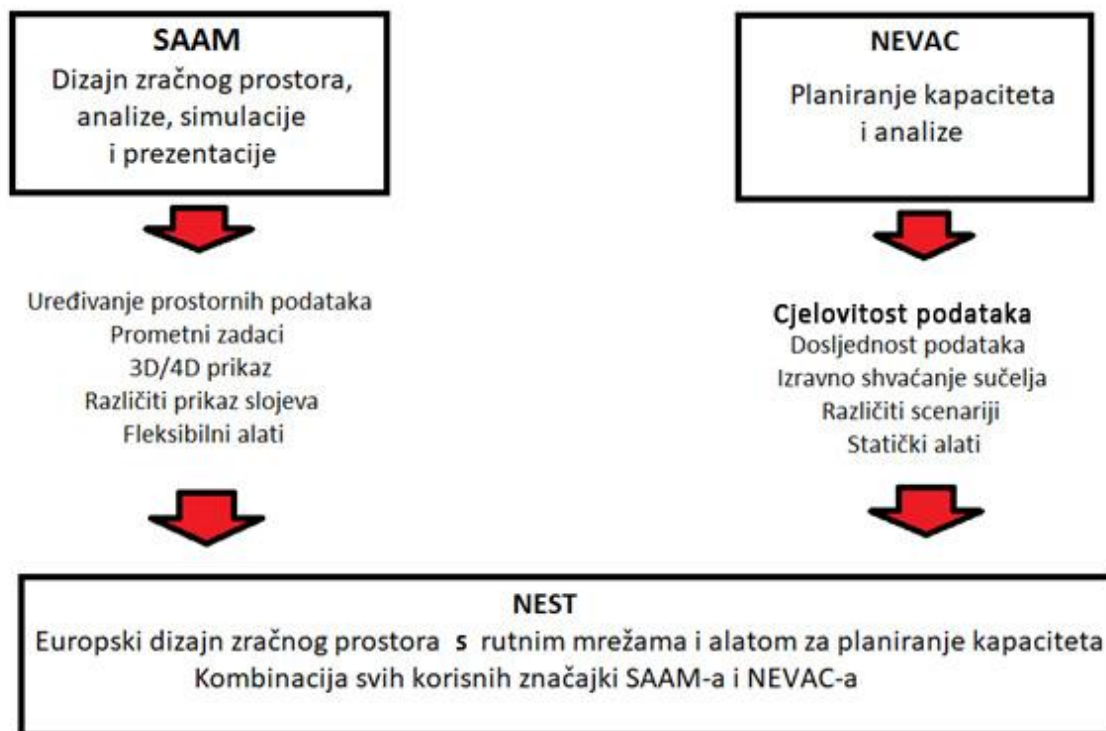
SAAM
Dizajn zračnog prostora, analize, simulacije i prezentacije

Uređivanje prostornih podataka
Prometni zadaci
3D/4D prikaz
Različiti prikaz slojeva
Fleksibilni alati

NEVAC
Planiranje kapaciteta i analize

Cjelovitost podataka
Dosljednost podataka
Izravno shvaćanje sučelja
Različiti scenariji
Statički alati

NEST
Europski dizajn zračnog prostora s rutnim mrežama i alatom za planiranje kapaciteta
Kombinacija svih korisnih značajki SAAM-a i NEVAC-a